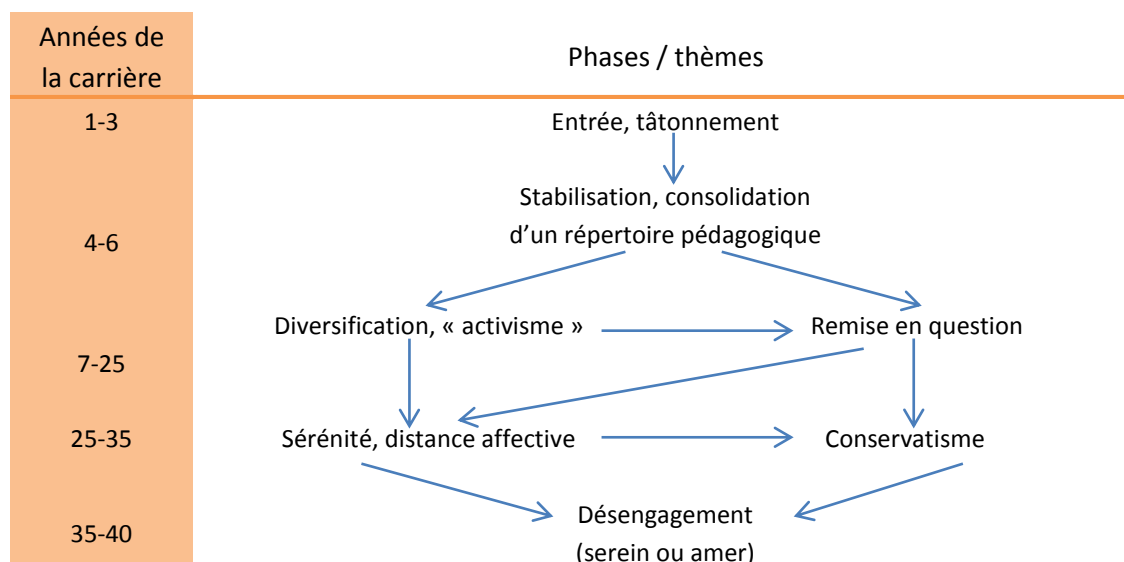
| Années de la carrière | Phases / thèmes |
|---|---|
| 1-3 | Entrée, tâtonnement |
| 4-6 | Stabilisation, consolidation d'un répertoire pédagogique |
| 7-25 | Diversification, « activisme » — Remise en question |
| 25-35 | Sérénité, distance affective — Conservatisme |
| 35-40 | Désengagement (serein ou amer) |